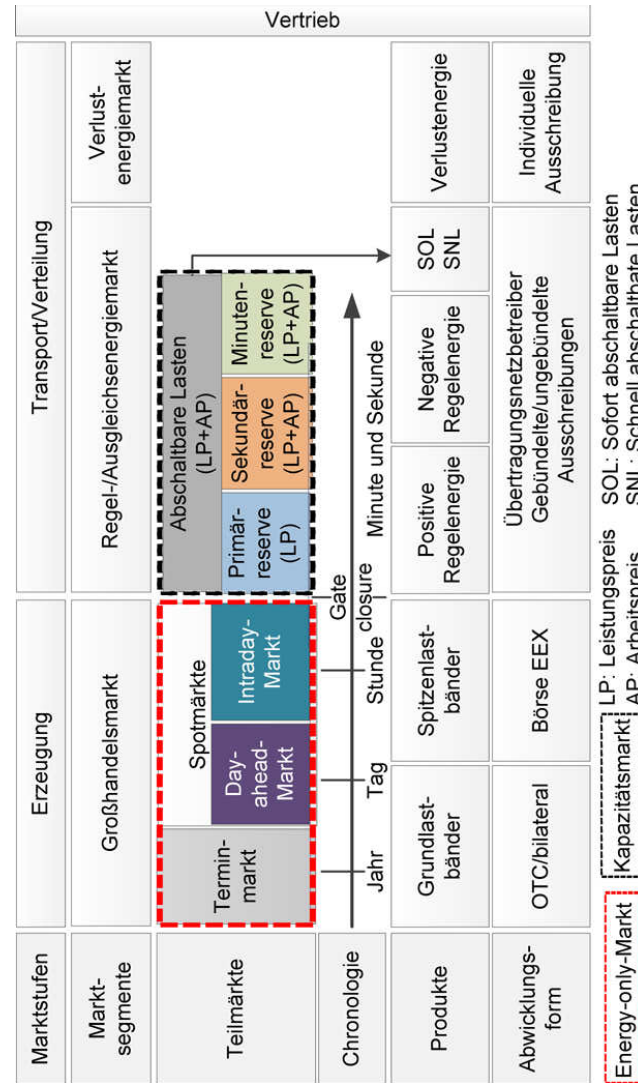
Vertrieb

Marktstufen | Erzeugung | Transport/Verteilung

Markt-segmente | Großhandelsmarkt | Regel-/Ausgleichsenergiemarkt | Verlust-energiemarkt

Teilmärkte | Termin-markt | Spotmärkte | Day-ahead-Markt | Intraday-Markt | Abschaltbare Lasten (LP+AP) | Primär-reserve (LP) | Sekundär-reserve (LP+AP) | Minuten-reserve (LP+AP)

Chronologie | Jahr | Tag | Stunde | Gate closure | Minute und Sekunde

Produkte | Grundlast-bänder | Spitzenlast-bänder | Positive Regelenergie | Negative Regelenergie | SOL SNL | Verlustenergie

Abwicklungs-form | OTC/bilateral | Börse EEX | Übertragungsnetzbetreiber Gebündelte/ungebündelte Ausschreibungen | Individuelle Ausschreibung

Energy-only-Markt | Kapazitätsmarkt | LP: Leistungspreis AP: Arbeitspreis | SOL: Sofort abschaltbare Lasten SNL: Schnell abschaltbare Lasten